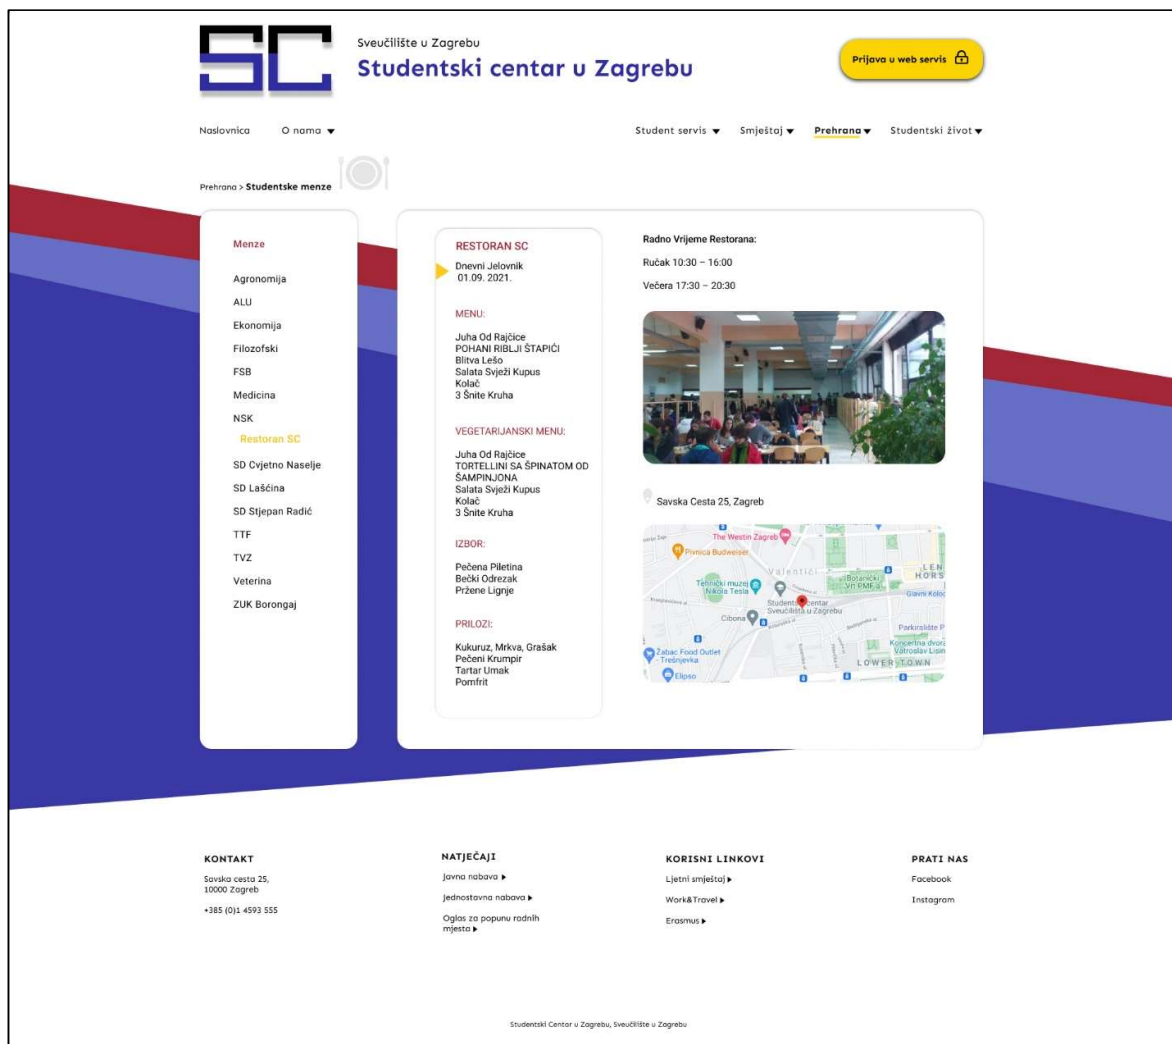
Sveučilište u Zagrebu
Studentski centar u Zagrebu

Prijava u web servis

Naslovnica O nama ▼ Student servis ▼ Smještaj ▼ Prehrana ▼ Studentski život ▼

Prehrana > Studentske menze

Menze

Agronomija
ALU
Ekonomija
Filozofski
FSB
Medicina
NSK
Restoran SC
SD Cvjetno Naselje
SD Laščina
SD Stjepan Radić
TTF
TVZ
Veterina
ZUK Borongaj

RESTORAN SC
Dnevni Jelovnik
01.09. 2021.

MENU:
Juha Od Rajčice
POHANI RIBLJI ŠTAPIĆI
Blitva Lešo
Salata Svježi Kupus
Kolač
3 Šnite Kruha

VEGETARIJANSKI MENU:
Juha Od Rajčice
TORTELLINI SA ŠPINATOM OD ŠAMPINJONA
Salata Svježi Kupus
Kolač
3 Šnite Kruha

IZBOR:
Pečena Piletina
Bečki Odrezak
Pržene Lignje

PRILOZI:
Kukuruz, Mrkva, Grašak
Pečeni Krumpir
Tartar Umak
Pomfrit

Radno Vrijeme Restorana:
Ručak 10:30 – 16:00
Večera 17:30 – 20:30

Savska Cesta 25, Zagreb

The Westin Zagreb
Pivnica Budweiser
Valentići
Tehnički muzej Nikola Tesla
Botanički vrt PMF-a
Studentski centar Sveučilišta u Zagrebu
Cibona
Žabac Food Outlet - Trešnjevka
Elipso
Parkiralište
Koncertna dvorana Vatroslav Lisinski
LOWER TOWN

KONTAKT
Savska cesta 25,
10000 Zagreb
+385 (0)1 4593 555

NATJEČAJI
Javna nabava ▸
Jednostavna nabava ▸
Oglas za popunu radnih mjesta ▸

KORISNI LINKOVI
Ljetni smještaj ▸
Work&Travel ▸
Erasmus ▸

PRATI NAS
Facebook
Instagram

Studentski Centar u Zagrebu, Sveučilište u Zagrebu